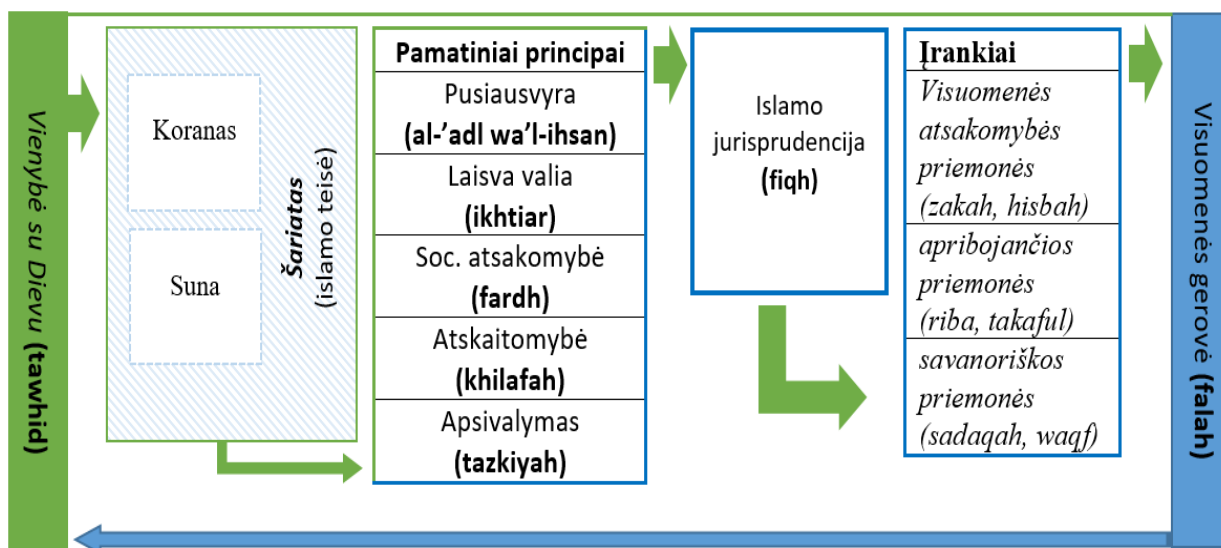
Vienybė su Dievu (tawhid)

Koranas

Suna

Šariatas (islamo teisė)

| Pamatiniai principai |
|---|
| Pusiausvyra (al-'adl wa'l-ihsan) |
| Laisva valia (ikhtiar) |
| Soc. atsakomybė (fardh) |
| Atskaitomybė (khilafah) |
| Apsivalymas (tazkiyah) |

Islamo jurisprudencija (fiqh)

| Įrankiai |
|---|
| Visuomenės atsakomybės priemonės (zakah, hisbah) |
| apribojančios priemonės (riba, takaful) |
| savanoriškos priemonės (sadaqah, waqf) |

Visuomenės gerovė (falah)